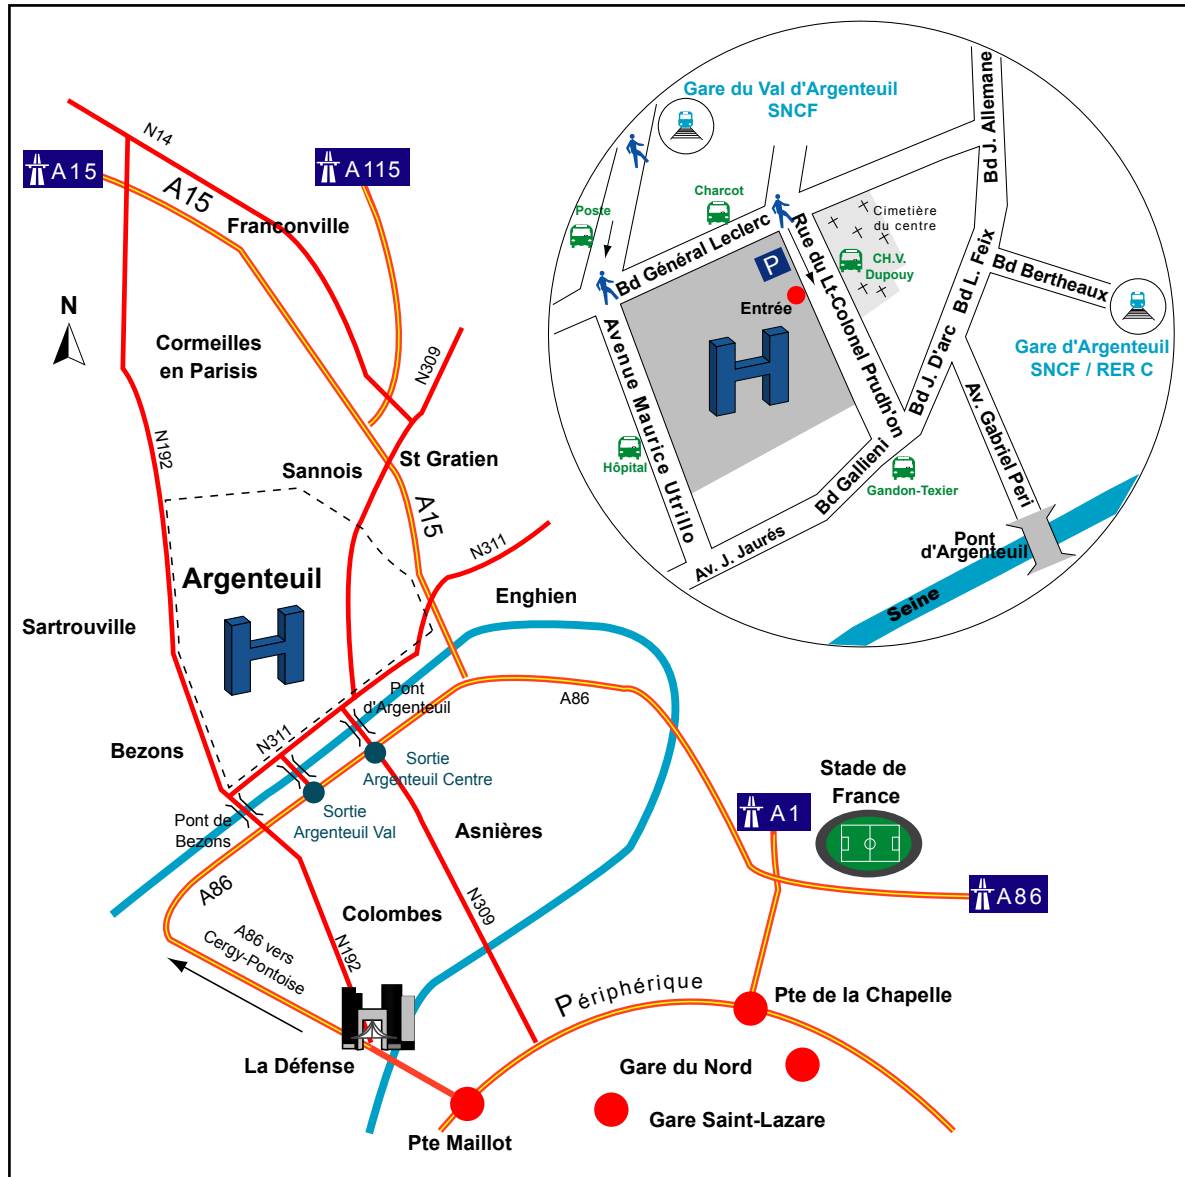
A15
A115
N14
A15
Franconville
N
Cormeilles en Parisis
N309
N192
Sannois
St Gratien
A15
N311
Argenteuil
Enghien
Sartrouville
Pont d'Argenteuil
A86
N311
Bezons
Sortie Argenteuil Centre
Sortie Argenteuil Val
Pont de Bezons
Asnières
Stade de France
A1
A86
A86
Colombes
N309
A86 vers Cergy-Pontoise
N192
Périphérique
Pte de la Chapelle
La Défense
Gare du Nord
Gare Saint-Lazare
Pte Maillot

Gare du Val d'Argenteuil SNCF
Bd J. Allemane
Charcot
Poste
Cimetière du centre
Bd Général Leclerc
Rue du Lt-Colonel Prudh'on
P
CH.V. Dupouy
Bd L. Feix
Bd Bertheaux
Entrée
Gare d'Argenteuil SNCF / RER C
Avenue Maurice Utrillo
Bd J. D'arc
Av. Gabriel Peri
Hôpital
Bd Gallieni
Gandon-Texier
Av. J. Jaurés
Pont d'Argenteuil
Seine